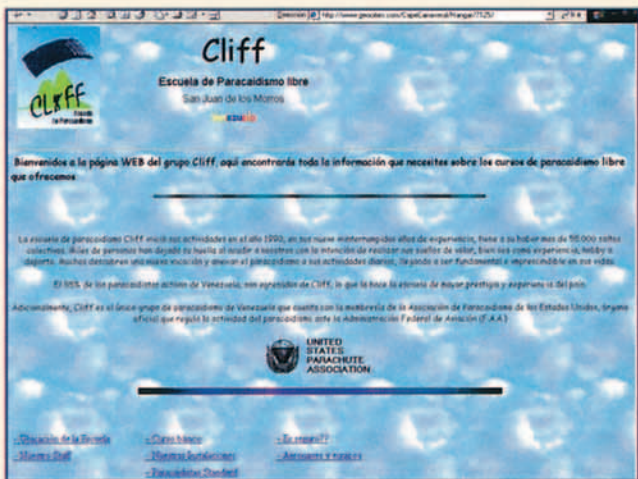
Dirección http://www.geocities.com/CapeCanaveral/Hangar/7125/

Cliff

Escuela de Paracaidismo libre

San Juan de los Morros

Bienvenidos a la página WEB del grupo Cliff, aquí encontrará toda la información que necesites sobre los cursos de paracaidismo libre que ofrecemos

La escuela de paracaidismo Cliff inició sus actividades en el año 1990, en sus nueve ininterrumpidos años de experiencia, tiene a su haber mas de 55.000 saltos colectivos. Miles de personas han dejado su huella al saltar a nosotros con la intención de realizar sus sueños de volar, bien sea como experiencia, hobby o deporte. Muchos descubren una nueva vocación y anexan el paracaidismo a sus actividades diarias, llegando a ser fundamental e imprescindible en sus vidas.

El 95% de los paracaidistas activos de Venezuela, son egresados de Cliff, lo que la hace la escuela de mayor prestigio y experiencia del país.

Adicionalmente, Cliff es el único grupo de paracaidismo de Venezuela que cuenta con la membresía de la Asociación de Paracaidismo de los Estados Unidos, órgano oficial que regula la actividad del paracaidismo, ante la Administración Federal de Aviación (F.A.A.)

UNITED STATES PARACHUTE ASSOCIATION

- Ubicación de la Escuela
- Nuestro Staff
- Curso básico
- Nuestras Instalaciones
- Paracaidismo Standard
- Es seguro??
- Aeropuertos y equipos